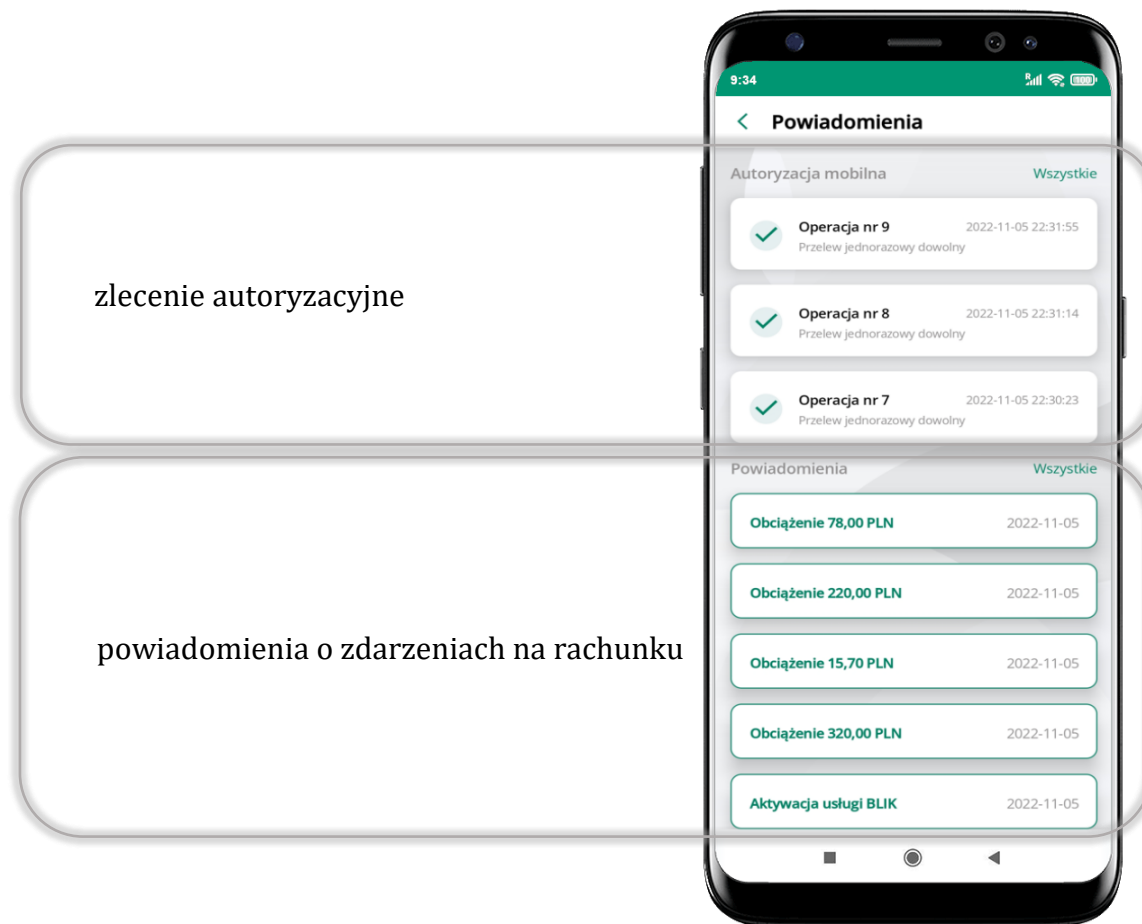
zlecenie autoryzacyjne

powiadomienia o zdarzeniach na rachunku

9:34

Powiadomienia

Autoryzacja mobilna

Wszystkie

Operacja nr 9
2022-11-05 22:31:55
Przelew jednorazowy dowolny

Operacja nr 8
2022-11-05 22:31:14
Przelew jednorazowy dowolny

Operacja nr 7
2022-11-05 22:30:23
Przelew jednorazowy dowolny

Powiadomienia

Wszystkie

Obciążenie 78,00 PLN
2022-11-05

Obciążenie 220,00 PLN
2022-11-05

Obciążenie 15,70 PLN
2022-11-05

Obciążenie 320,00 PLN
2022-11-05

Aktywacja usługi BLIK
2022-11-05